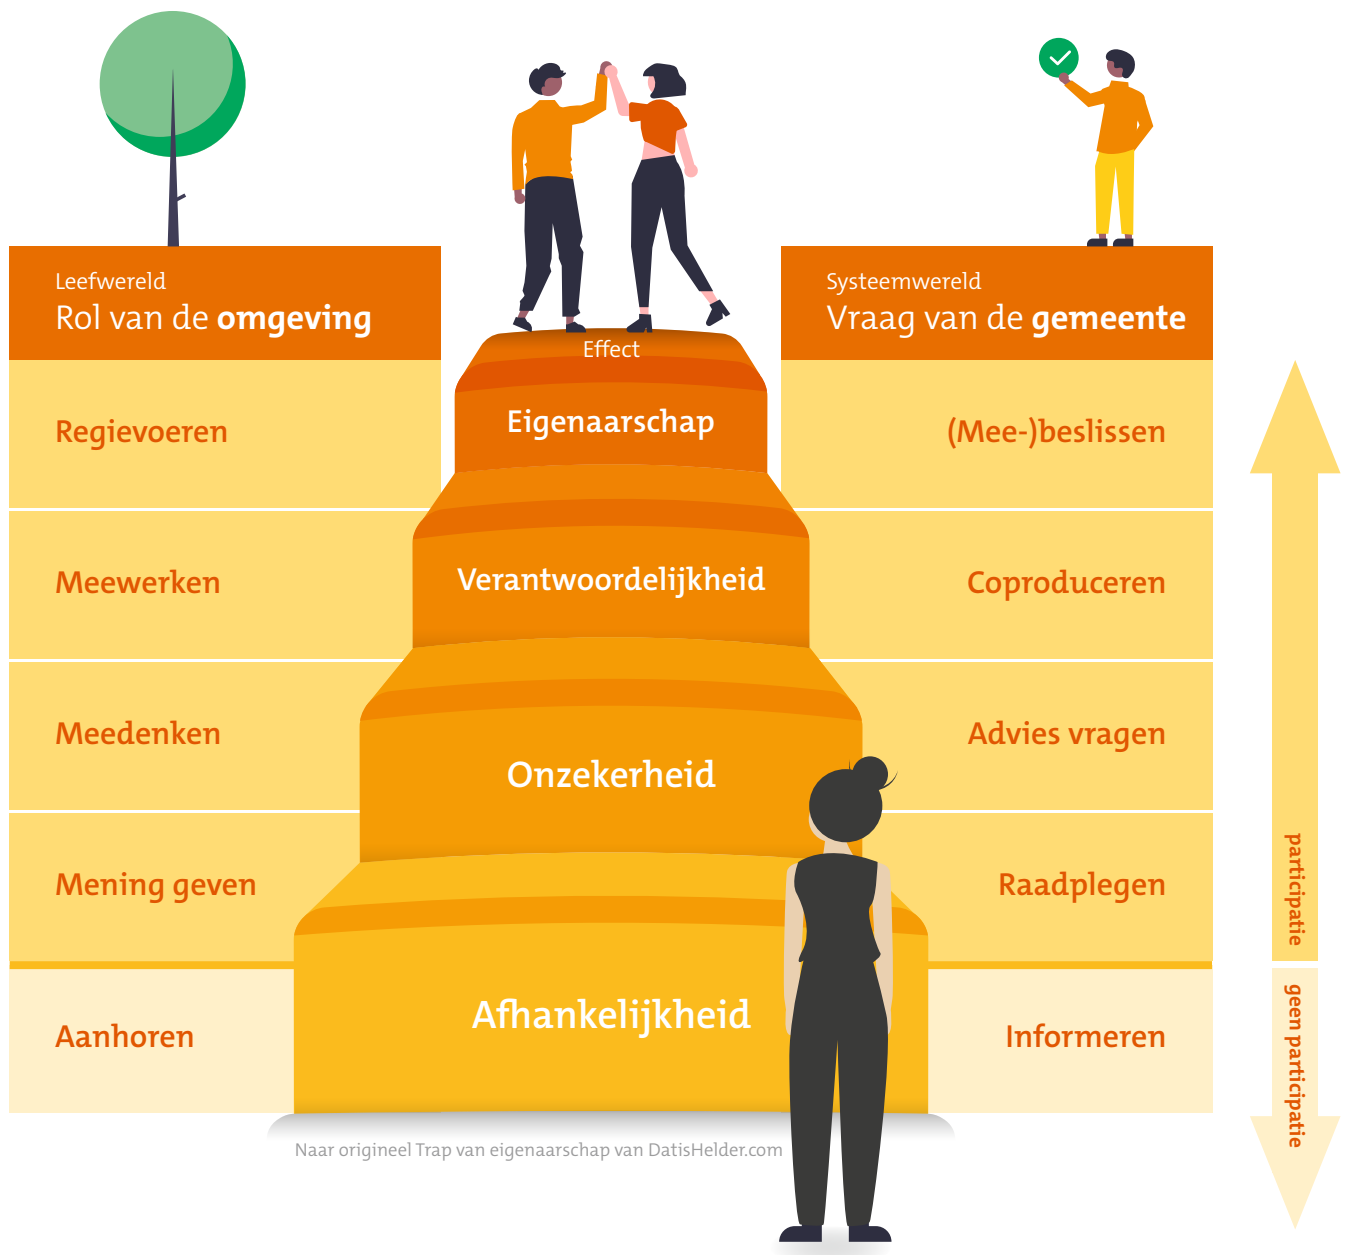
Leefwereld
Rol van de **omgeving**

Systeemwereld
Vraag van de **gemeente**

Effect

Regievoeren
Eigenaarschap
(Mee-)beslissen

Meewerken
Verantwoordelijkheid
Coproduceren

Meedenken
Onzekerheid
Advies vragen

Mening geven
Raadplegen

Aanhoren
Afhankelijkheid
Informeren

participatie
geen participatie

Naar origineel Trap van eigenaarschap van DatisHelder.com